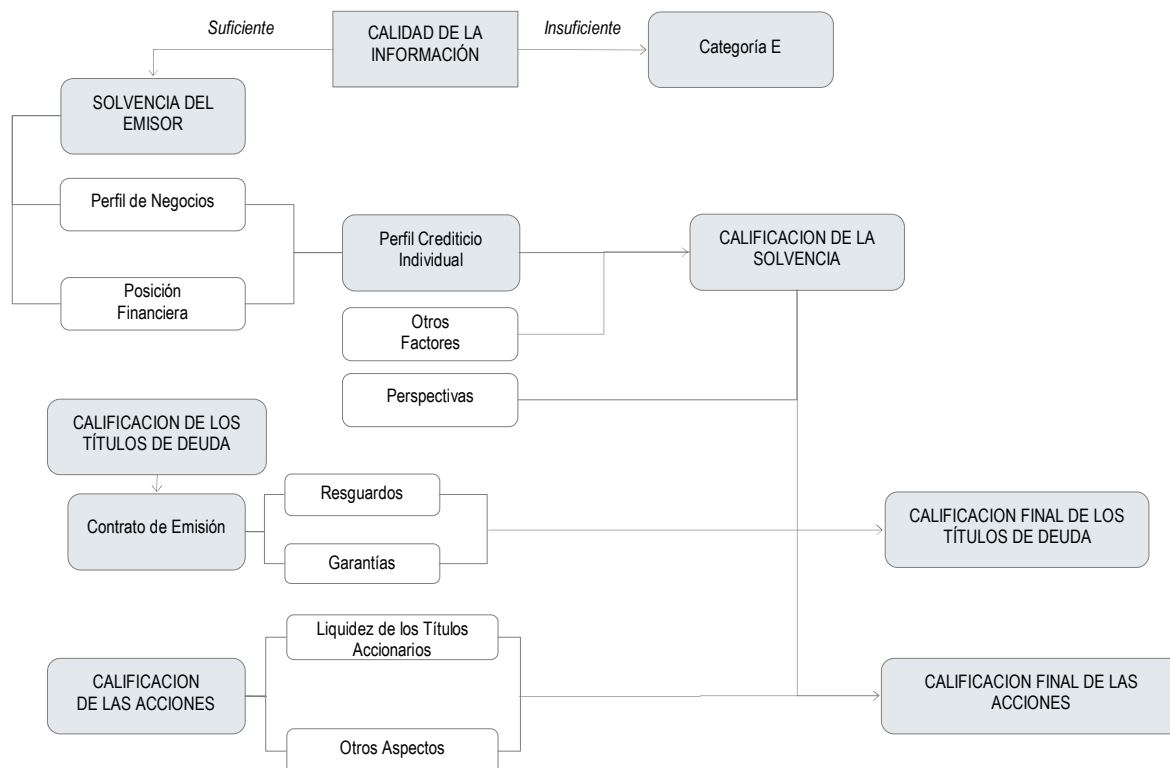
Suficiente

CALIDAD DE LA INFORMACIÓN

Insuficiente

Categoría E

SOLVENCIA DEL EMISOR

Perfil de Negocios

Posición Financiera

Perfil Crediticio Individual

CALIFICACION DE LA SOLVENCIA

Otros Factores

Perspectivas

CALIFICACION DE LOS TÍTULOS DE DEUDA

Contrato de Emisión

Resguardos

Garantías

CALIFICACION FINAL DE LOS TÍTULOS DE DEUDA

Liquidez de los Títulos Accionarios

CALIFICACION DE LAS ACCIONES

Otros Aspectos

CALIFICACION FINAL DE LAS ACCIONES